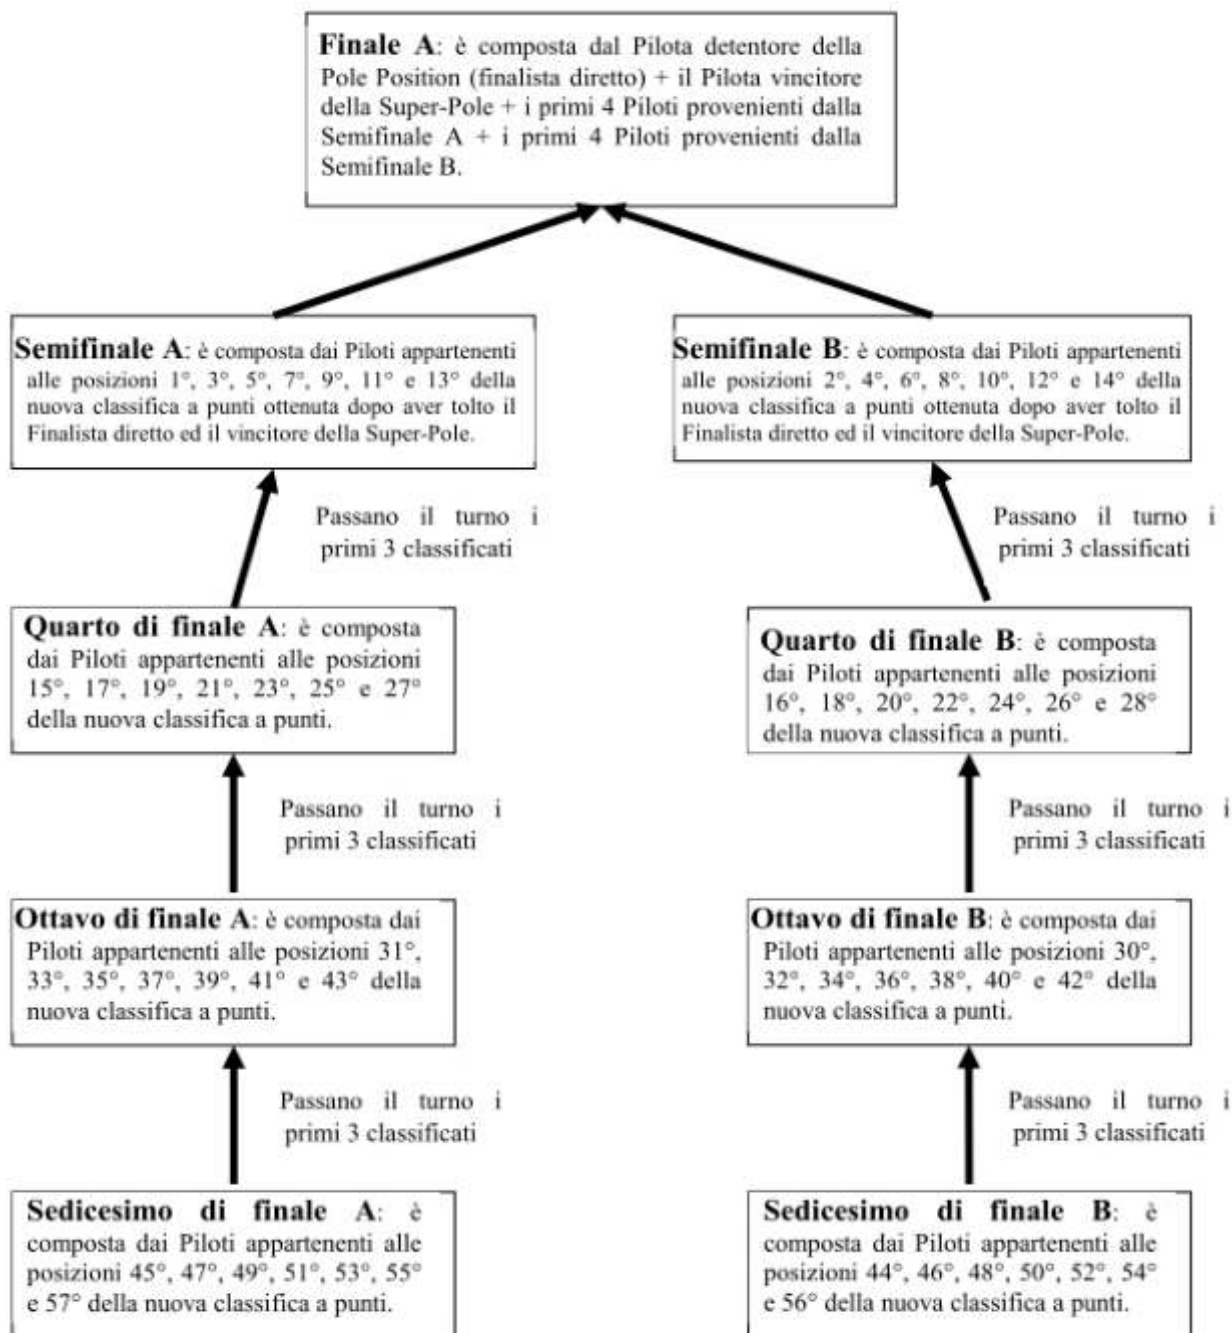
**Finale A**: è composta dal Pilota detentore della Pole Position (finalista diretto) + il Pilota vincitore della Super-Pole + i primi 4 Piloti provenienti dalla Semifinale A + i primi 4 Piloti provenienti dalla Semifinale B.

**Semifinale A**: è composta dai Piloti appartenenti alle posizioni 1°, 3°, 5°, 7°, 9°, 11° e 13° della nuova classifica a punti ottenuta dopo aver tolto il Finalista diretto ed il vincitore della Super-Pole.

**Semifinale B**: è composta dai Piloti appartenenti alle posizioni 2°, 4°, 6°, 8°, 10°, 12° e 14° della nuova classifica a punti ottenuta dopo aver tolto il Finalista diretto ed il vincitore della Super-Pole.

Passano il turno i primi 3 classificati

Passano il turno i primi 3 classificati

**Quarto di finale A**: è composta dai Piloti appartenenti alle posizioni 15°, 17°, 19°, 21°, 23°, 25° e 27° della nuova classifica a punti.

**Quarto di finale B**: è composta dai Piloti appartenenti alle posizioni 16°, 18°, 20°, 22°, 24°, 26° e 28° della nuova classifica a punti.

Passano il turno i primi 3 classificati

Passano il turno i primi 3 classificati

**Ottavo di finale A**: è composta dai Piloti appartenenti alle posizioni 31°, 33°, 35°, 37°, 39°, 41° e 43° della nuova classifica a punti.

**Ottavo di finale B**: è composta dai Piloti appartenenti alle posizioni 30°, 32°, 34°, 36°, 38°, 40° e 42° della nuova classifica a punti.

Passano il turno i primi 3 classificati

Passano il turno i primi 3 classificati

**Sedicesimo di finale A**: è composta dai Piloti appartenenti alle posizioni 45°, 47°, 49°, 51°, 53°, 55° e 57° della nuova classifica a punti.

**Sedicesimo di finale B**: è composta dai Piloti appartenenti alle posizioni 44°, 46°, 48°, 50°, 52°, 54° e 56° della nuova classifica a punti.